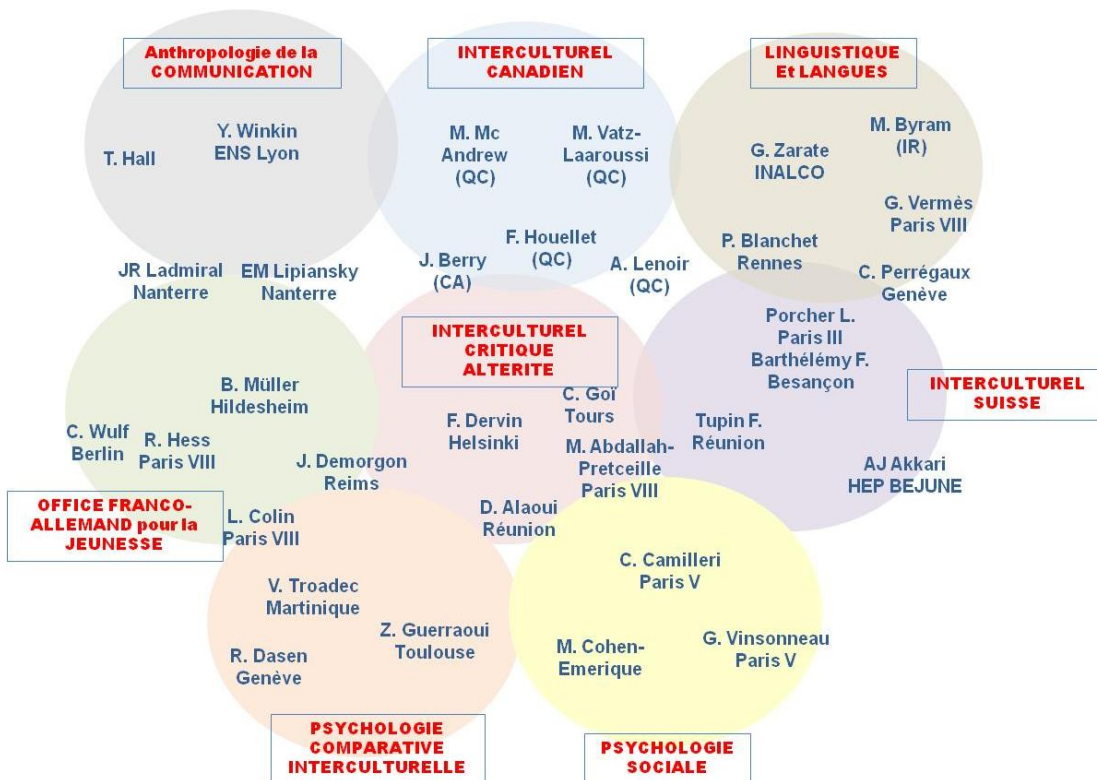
Anthropologie de la COMMUNICATION

INTERCULTUREL CANADIEN

LINGUISTIQUE Et LANGUES

T. Hall

Y. Winkin ENS Lyon

M. Mc Andrew (QC)

M. Vatz-Laaroussi (QC)

G. Zarate INALCO

M. Byram (IR)

G. Vermès Paris VIII

F. Houellet (QC)

J. Berry (CA)

A. Lenoir (QC)

P. Blanchet Rennes

C. Perrégaux Genève

JR Ladmiral Nanterre

EM Lipiansky Nanterre

Porcher L. Paris III

Barthélémy F. Besançon

INTERCULTUREL CRITIQUE ALTERITE

INTERCULTUREL SUISSE

B. Müller Hildesheim

C. Goï Tours

F. Dervin Helsinki

Tupin F. Réunion

C. Wulf Berlin

R. Hess Paris VIII

M. Abdallah-Pretceille Paris VIII

J. Demorgon Reims

AJ Akkari HEP BEJUNE

OFFICE FRANCO-ALLEMAND pour la JEUNESSE

L. Colin Paris VIII

D. Alaoui Réunion

C. Camilleri Paris V

V. Troadec Martinique

Z. Guerraoui Toulouse

R. Dasen Genève

M. Cohen-Emerique

G. Vinsonneau Paris V

PSYCHOLOGIE COMPARATIVE INTERCULTURELLE

PSYCHOLOGIE SOCIALE